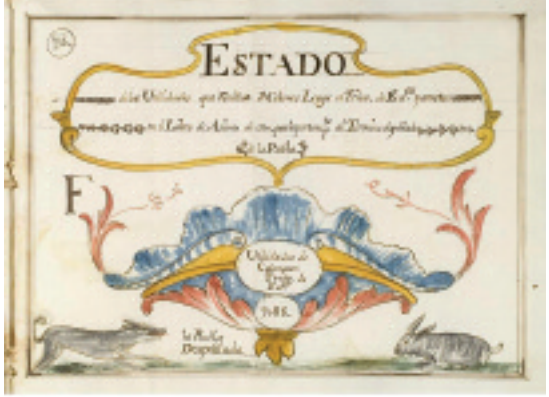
(36)

ESTADO

de las Obligaciones que tiene ... Milicias Legas ... Tren de E... ...

... a los Lebres de Armas ... que perteneze al Termino ... Despoblados

de la Puebla

F

Obligaciones de ... de ...

1788

la Puebla Despoblados